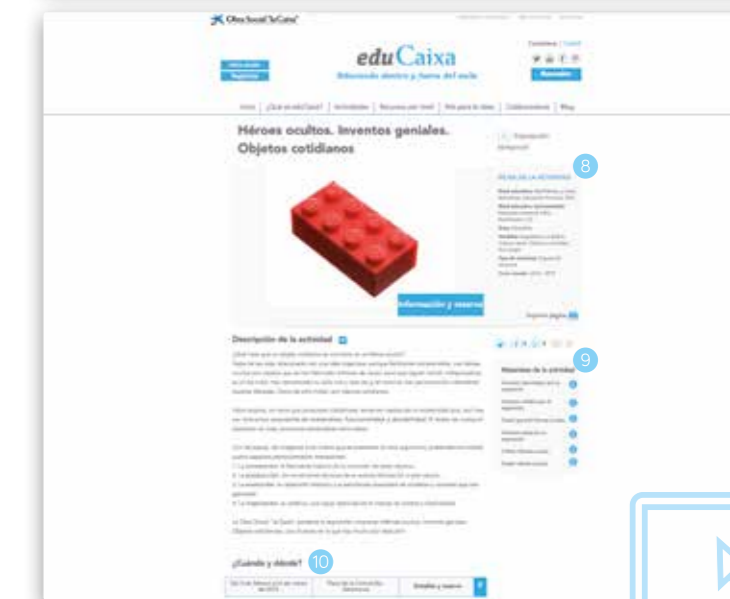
Obra Social "la Caixa"

eduCaixa
Educación dentro y fuera del aula

Héroes ocultos. Inventos geniales. Objetos cotidianos

8

Información y reserva

Descripción de la actividad

9

Materiales de la actividad

¿Cuándo y dónde?

10

Detalles y reserva